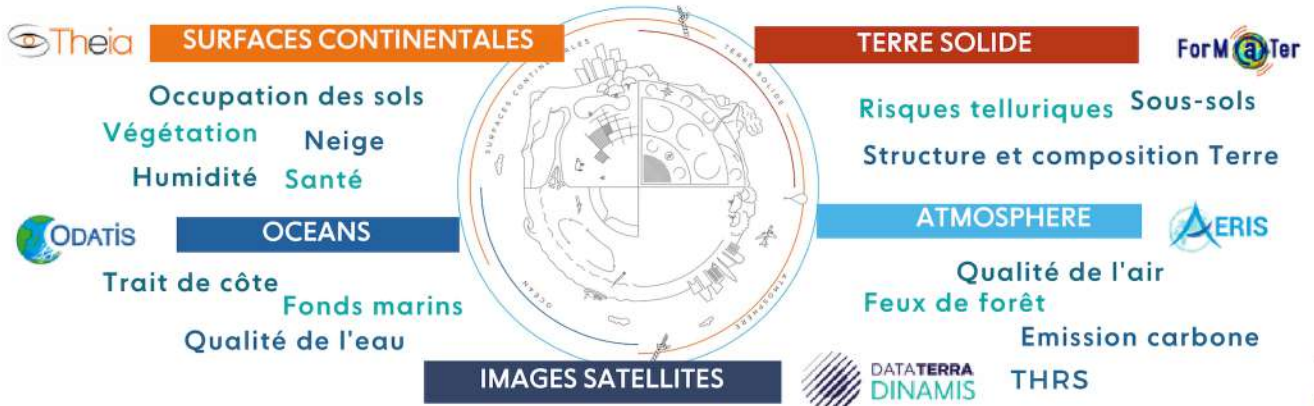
Theia

SURFACES CONTINENTALES

Occupation des sols
Végétation
Neige
Humidité
Santé

ODATIS

OCEANS

Trait de côte
Fonds marins
Qualité de l'eau

SURFACES CONTINENTALES
TERRE SOLIDE
OCEAN
ATMOSPHERE

TERRE SOLIDE

ForM@Ter

Risques telluriques
Sous-sols
Structure et composition Terre

ATMOSPHERE

AERIS

Qualité de l'air
Feux de forêt
Emission carbone

IMAGES SATELLITES

DATATERRA
DINAMIS

THRS